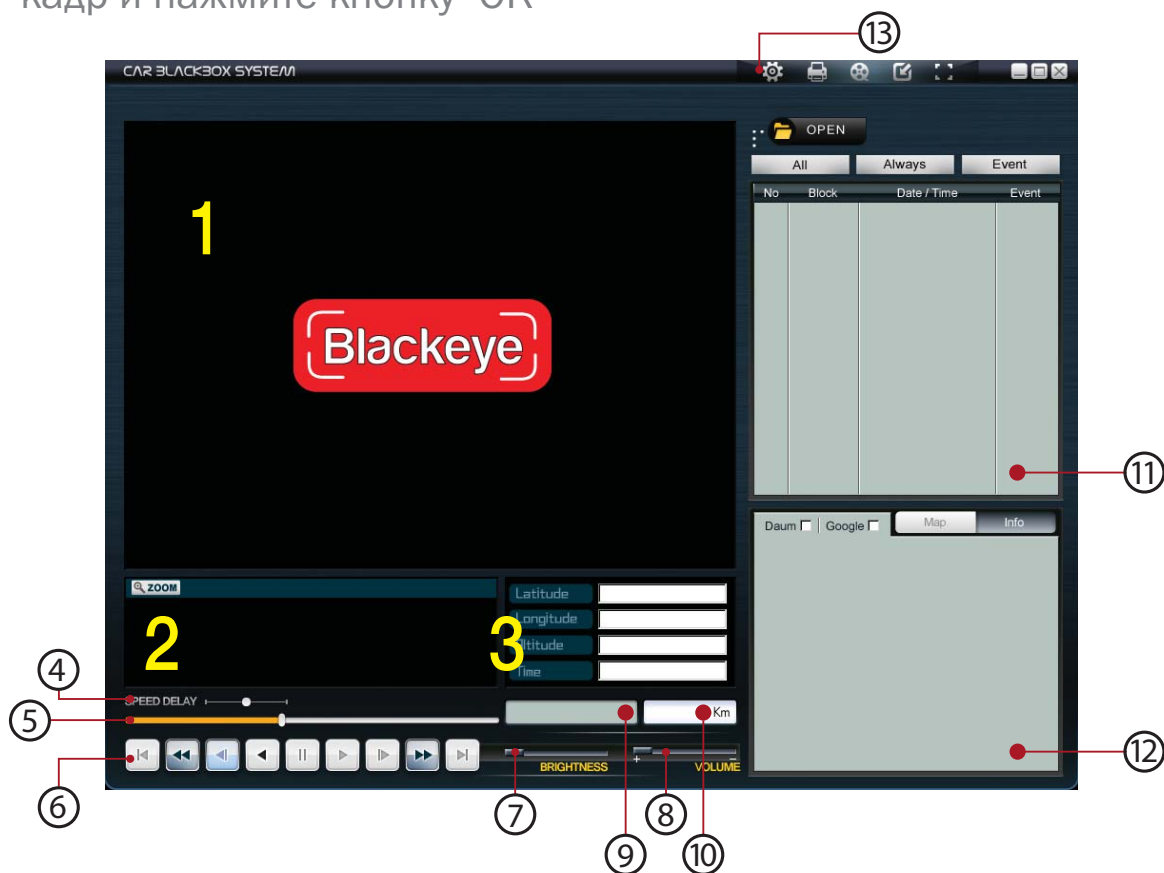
кадр и нажмите кнопку "OK"

13

CAR BLACKBOX SYSTEM

OPEN

All Always Event

| No | Block | Date / Time | Event |
|---|---|---|---|

1

Blackeye

11

Daum Google Map Info

ZOOM

Latitude
Longitude
Altitude
Time

2

3

4

SPEED DELAY

5

Km

6

BRIGHTNESS

VOLUME

12

7

8

9

10